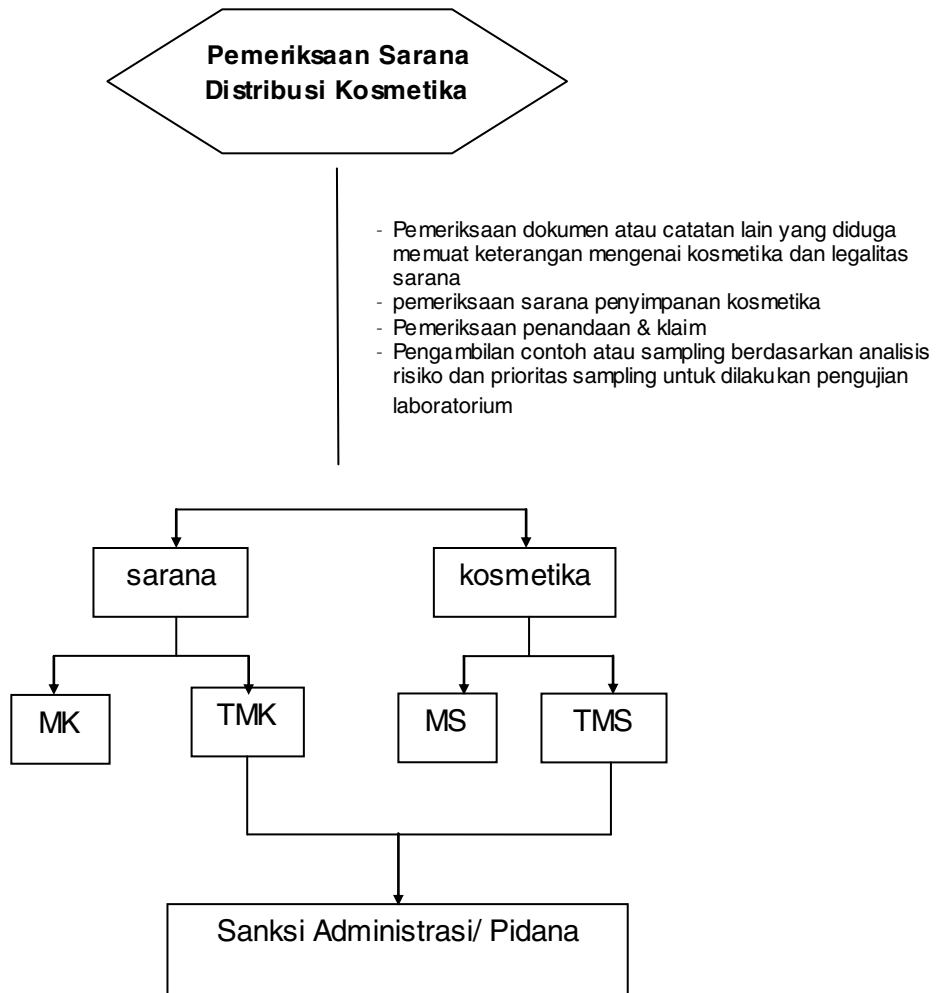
Pemeriksaan Sarana Distribusi Kosmetika

- Pemeriksaan dokumen atau catatan lain yang diduga memuat keterangan mengenai kosmetika dan legalitas sarana
- pemeriksaan sarana penyimpanan kosmetika
- Pemeriksaan penandaan & klaim
- Pengambilan contoh atau sampling berdasarkan analisis risiko dan prioritas sampling untuk dilakukan pengujian laboratorium

sarana

kosmetika

MK

TMK

MS

TMS

Sanksi Administrasi/ Pidana